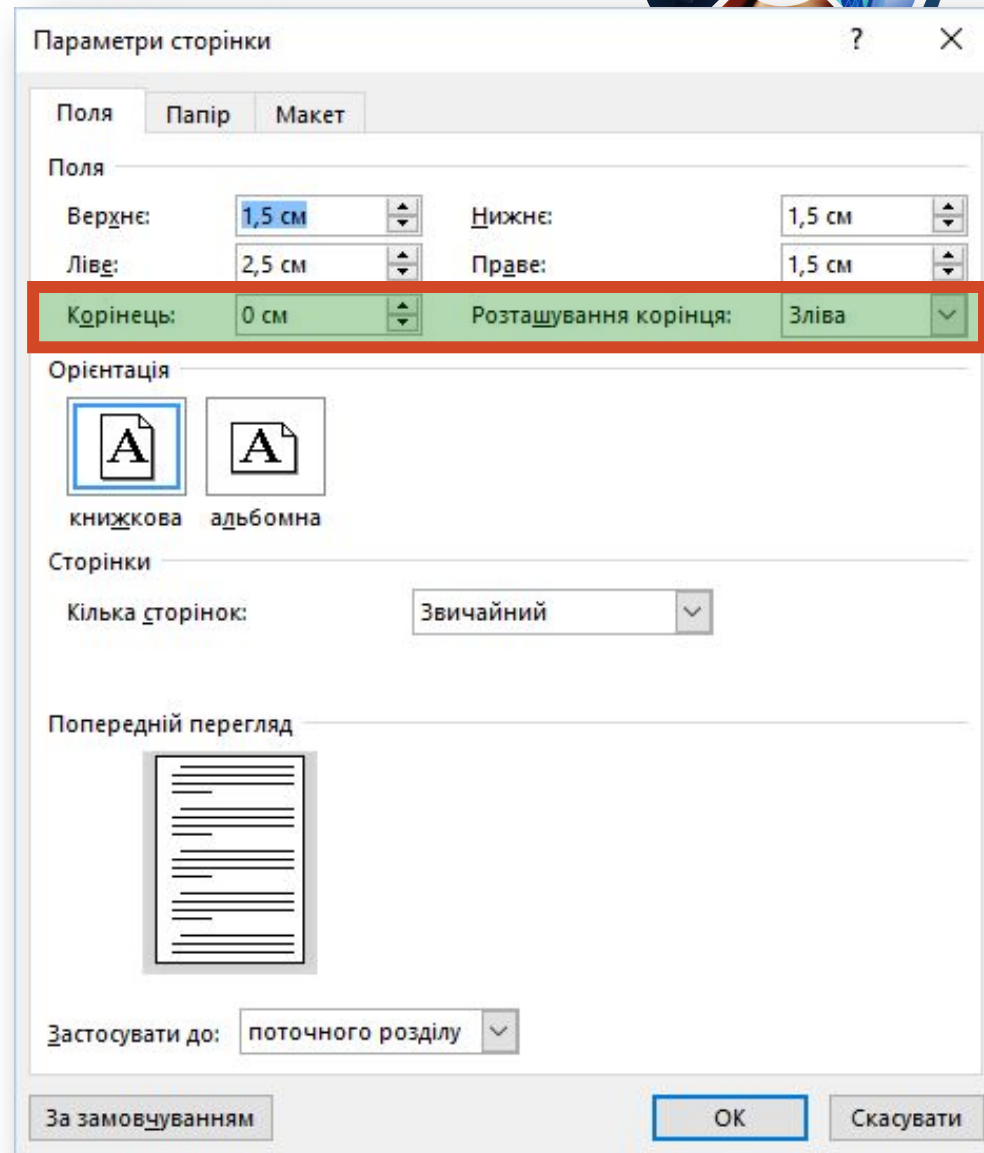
Параметри сторінки ? ×

Поля Папір Макет

Поля

Верхнє: 1,5 см Нижнє: 1,5 см

Ліве: 2,5 см Праве: 1,5 см

Корінець: 0 см Розташування корінця: Зліва

Орієнтація

A A

книжкова альбомна

Сторінки

Кілька сторінок: Звичайний

Попередній перегляд

Застосувати до: поточного розділу

За замовчуванням OK Скасувати